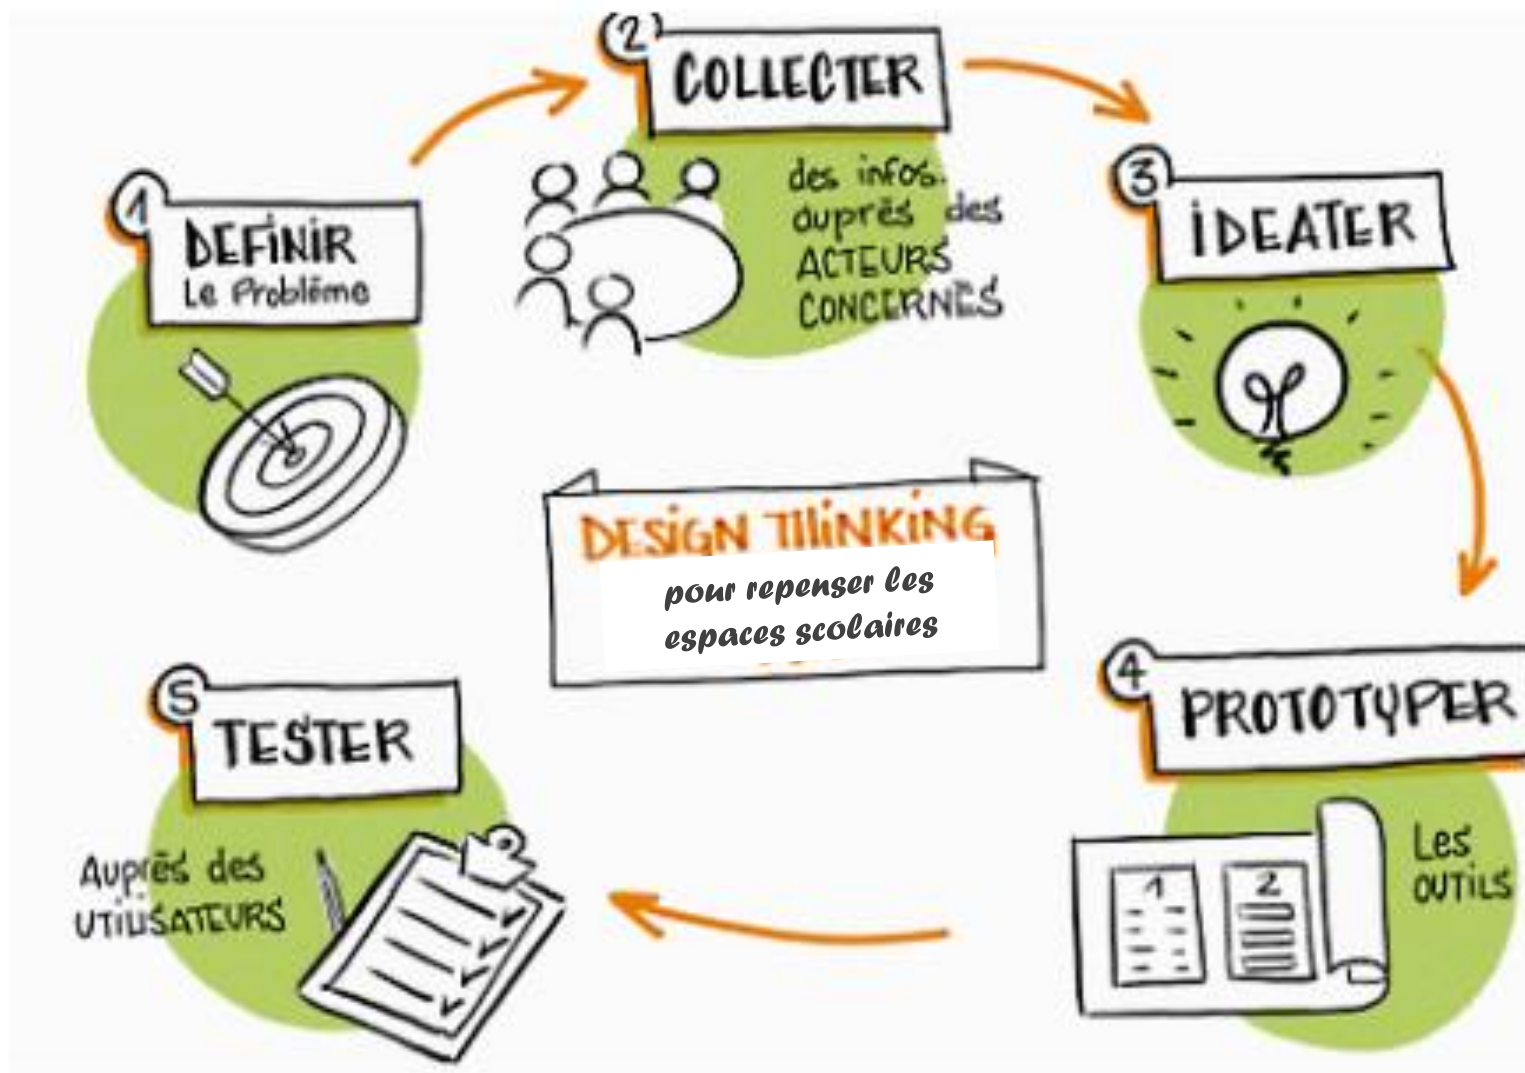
1 DEFINIR
Le Problème

2 COLLECTER
des infos. auprès des ACTEURS CONCERNES

3 IDEATER

4 PROTOTYPER
Les OUTILS
1
2

5 TESTER
Auprès des UTILISATEURS

DESIGN THINKING
pour repenser les espaces scolaires